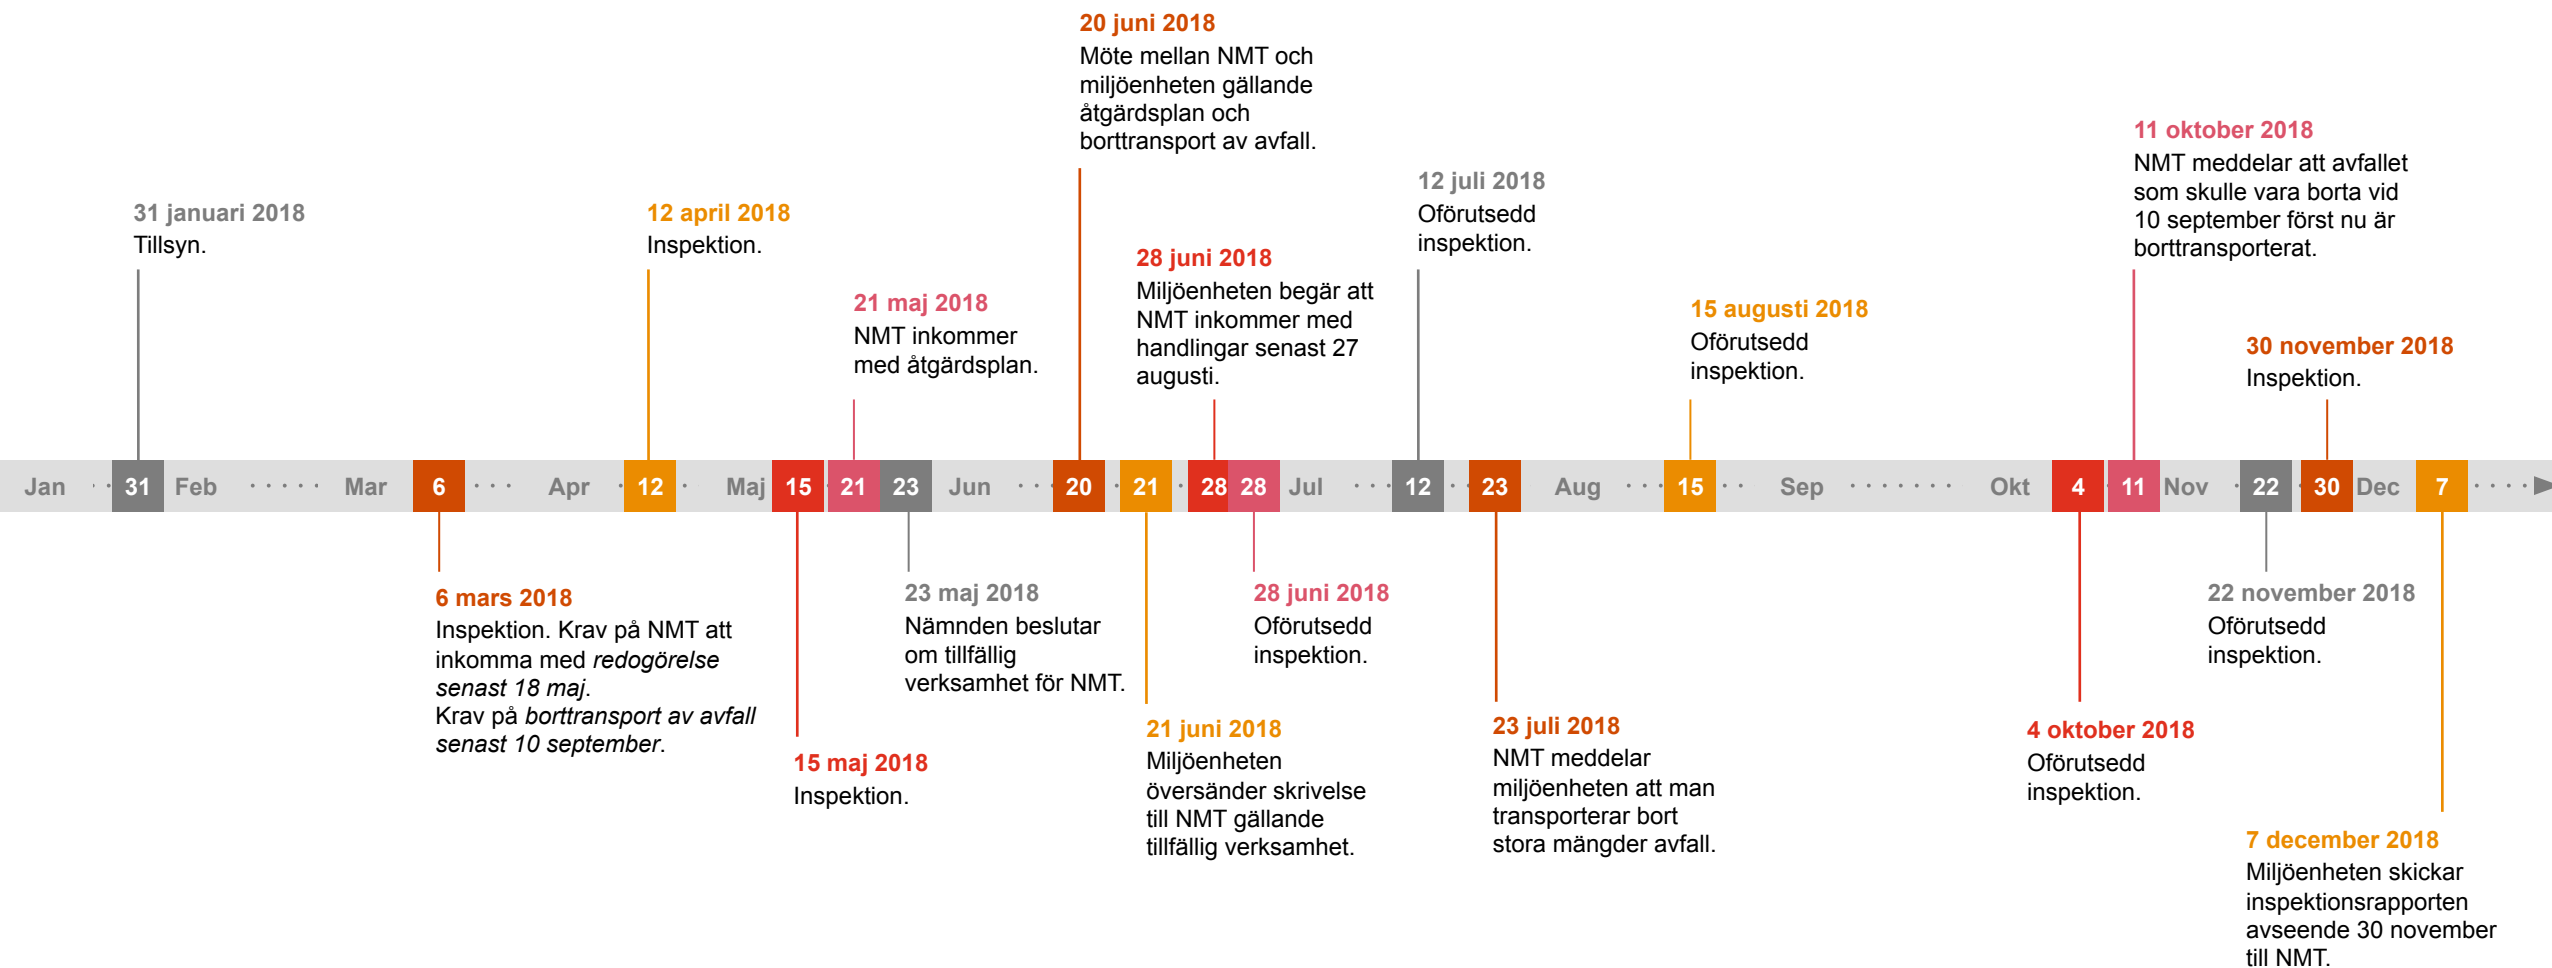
20 juni 2018
Möte mellan NMT och miljöenheten gällande åtgärdsplan och borttransport av avfall.

31 januari 2018
Tillsyn.

12 april 2018
Inspektion.

21 maj 2018
NMT inkommer med åtgärdsplan.

28 juni 2018
Miljöenheten begär att NMT inkommer med handlingar senast 27 augusti.

12 juli 2018
Oförutsedd inspektion.

15 augusti 2018
Oförutsedd inspektion.

11 oktober 2018
NMT meddelar att avfallet som skulle vara borta vid 10 september först nu är borttransporterat.

30 november 2018
Inspektion.

Jan 31 Feb Mar 6 Apr 12 Maj 15 21 23 Jun 20 21 28 28 Jul 12 23 Aug 15 Sep Okt 4 11 Nov 22 30 Dec 7

6 mars 2018
Inspektion. Krav på NMT att inkomma med *redogörelse senast 18 maj*.
Krav på *borttransport av avfall senast 10 september*.

15 maj 2018
Inspektion.

23 maj 2018
Nämnden beslutar om tillfällig verksamhet för NMT.

21 juni 2018
Miljöenheten översänder skrivelse till NMT gällande tillfällig verksamhet.

28 juni 2018
Oförutsedd inspektion.

23 juli 2018
NMT meddelar miljöenheten att man transporterar bort stora mängder avfall.

4 oktober 2018
Oförutsedd inspektion.

22 november 2018
Oförutsedd inspektion.

7 december 2018
Miljöenheten skickar inspektionsrapporten avseende 30 november till NMT.